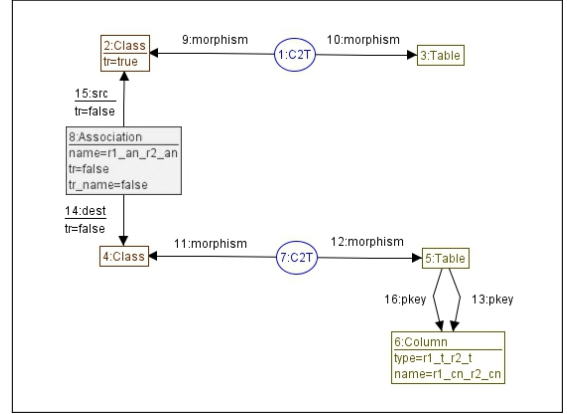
2:Class
tr=true

9:morphism

1:C2T

10:morphism

3:Table

15:src
tr=false

8:Association
name=r1_an_r2_an
tr=false
tr_name=false

14:dest
tr=false

4:Class

11:morphism

7:C2T

12:morphism

5:Table

16:pkey

13:pkey

6:Column
type=r1_t_r2_t
name=r1_cn_r2_cn